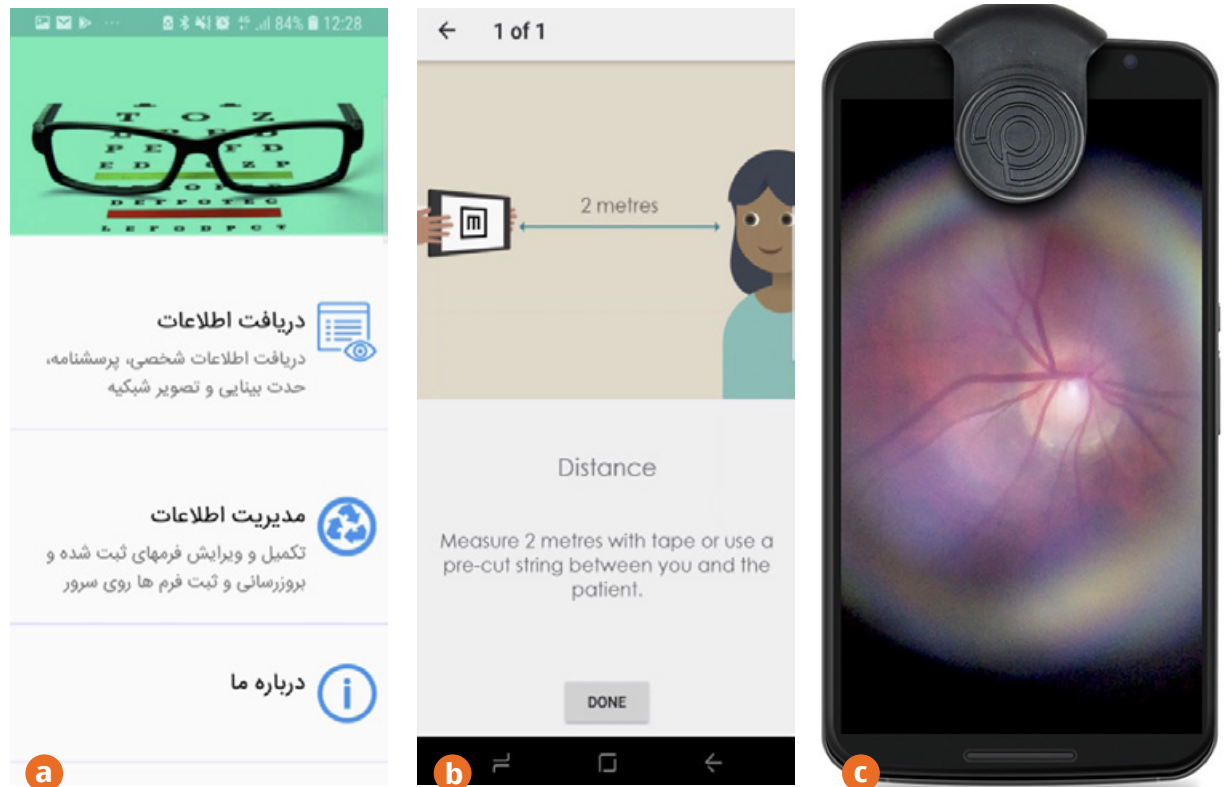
84% 12:28

T O Z
L P E D
P E C F D
E D F C Z P
F E L O P Z D
D E F P O T E C
L E F O D P C T

دریافت اطلاعات
دریافت اطلاعات شخصی، پرسشنامه، حدت بینایی و تصویر شبکیه

مدیریت اطلاعات
تکمیل و ویرایش فرمهای ثبت شده و بروزرسانی و ثبت فرم ها روی سرور

درباره ما

a

1 of 1

2 metres

Distance

Measure 2 metres with tape or use a pre-cut string between you and the patient.

DONE

b

c